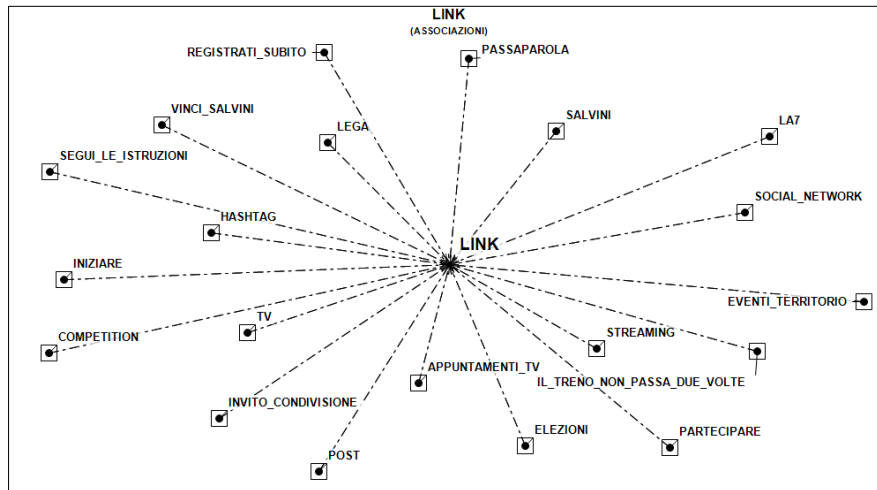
LINK
(ASSOCIAZIONI)

REGISTRATI_SUBITO
PASSAPAROLA
VINCI_SALVINI
LEGA
SALVINI
LA7
SEGUI_LE_ISTRUZIONI
SOCIAL_NETWORK
HASHTAG
LINK
INIZIARE
EVENTI_TERRITORIO
TV
COMPETITION
STREAMING
IL_TRENO_NON_PASSA_DUE_VOLTE
APPUNTAMENTI_TV
INVITO_CONDIVISIONE
ELEZIONI
PARTECIPARE
POST